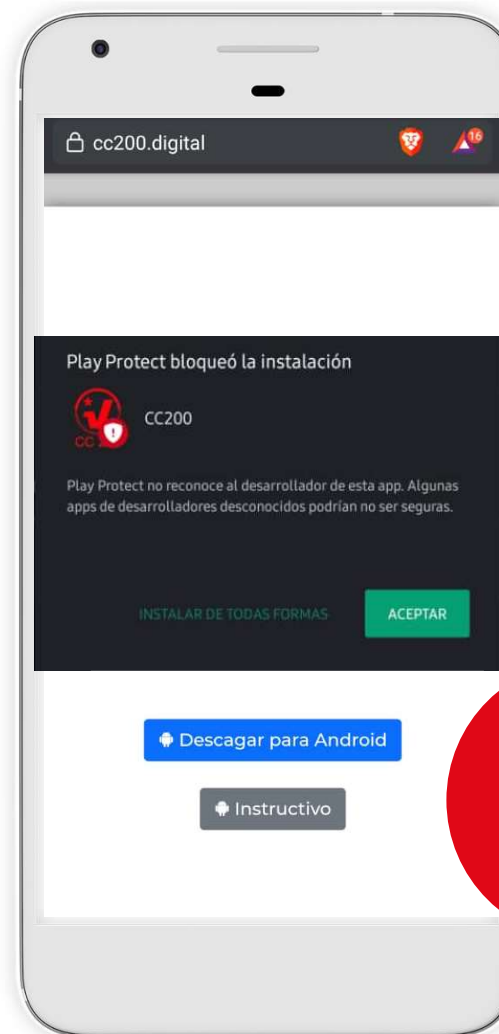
cc200.digital

16

Play Protect bloqueó la instalación

CC200

Play Protect no reconoce al desarrollador de esta app. Algunas apps de desarrolladores desconocidos podrían no ser seguras.

INSTALAR DE TODAS FORMAS

ACEPTAR

Descagar para Android

Instructivo